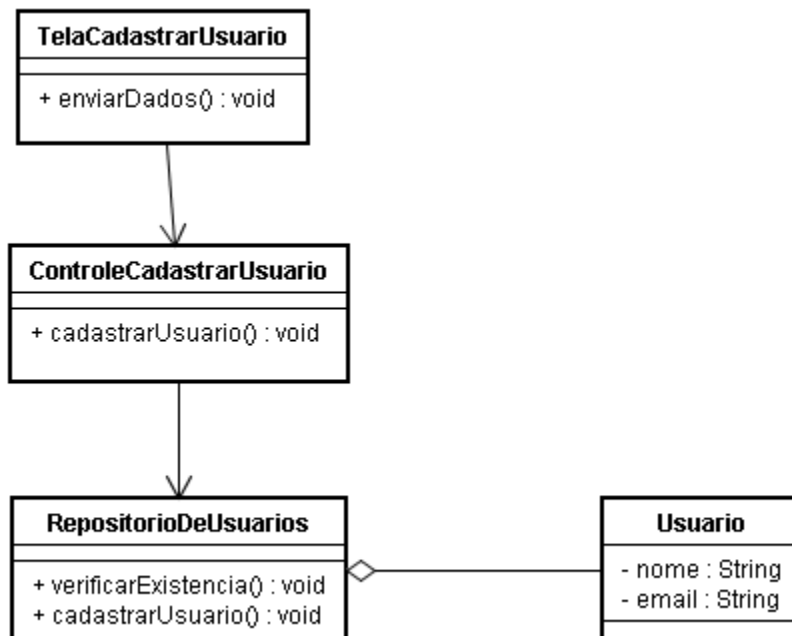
TelaCadastrarUsuario

+ enviarDados() : void

ControleCadastrarUsuario

+ cadastrarUsuario() : void

RepositorioDeUsuarios

+ verificarExistencia() : void
+ cadastrarUsuario() : void

Usuario

- nome : String
- email : String